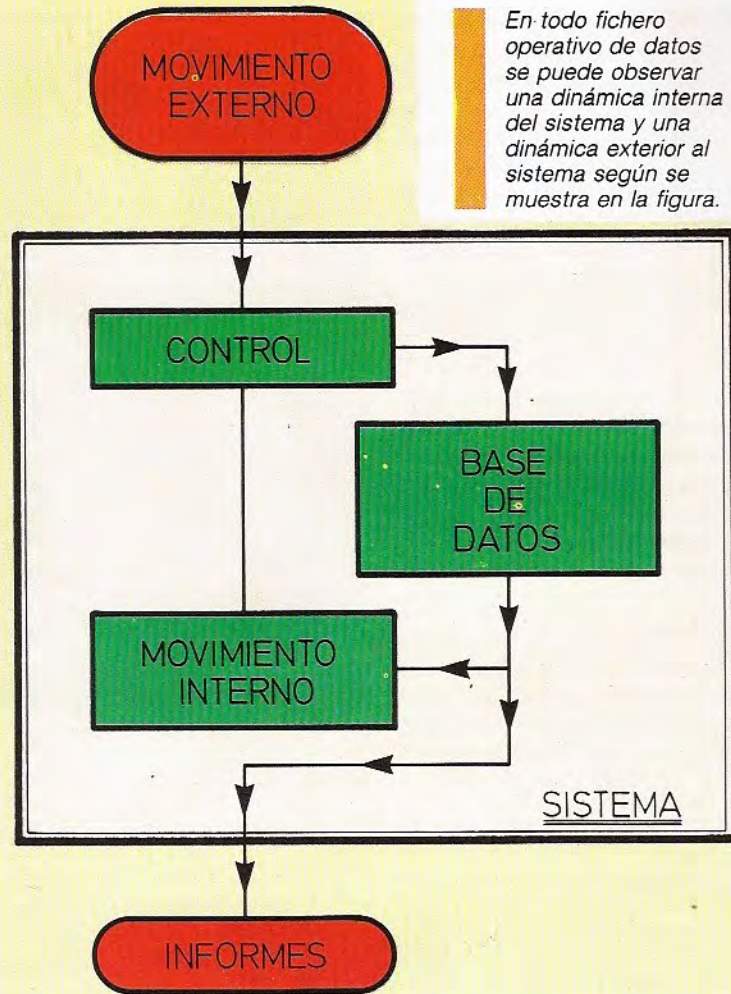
MOVIMIENTO EXTERNO

En todo fichero operativo de datos se puede observar una dinámica interna del sistema y una dinámica exterior al sistema según se muestra en la figura.

CONTROL

BASE DE DATOS

MOVIMIENTO INTERNO

SISTEMA

INFORMES